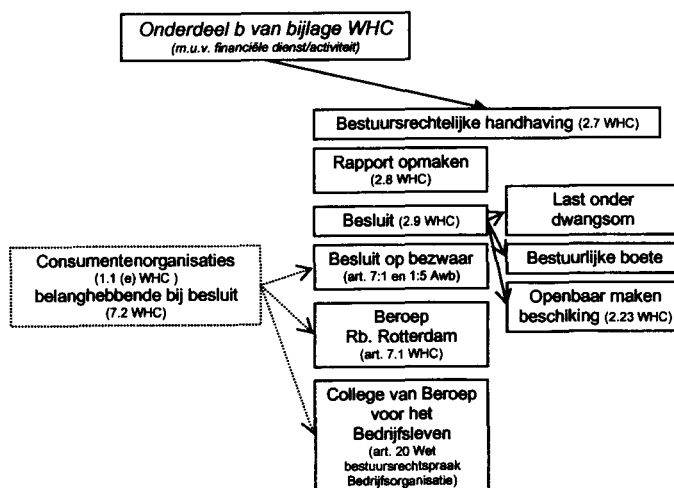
Onderdeel b van bijlage WHC
(m.u.v. financiële dienst/activiteit)

Bestuursrechtelijke handhaving (2.7 WHC)

Rapport opmaken (2.8 WHC)

Besluit (2.9 WHC)

Last onder dwangsom

Bestuurlijke boete

Openbaar maken beschikking (2.23 WHC)

Consumentenorganisaties (1.1 (e) WHC) belanghebbende bij besluit (7.2 WHC)

Besluit op bezwaar (art. 7:1 en 1:5 Awb)

Beroep Rb. Rotterdam (art. 7.1 WHC)

College van Beroep voor het Bedrijfsleven (art. 20 Wet bestuursrechtspraak Bedrijfsorganisatie)